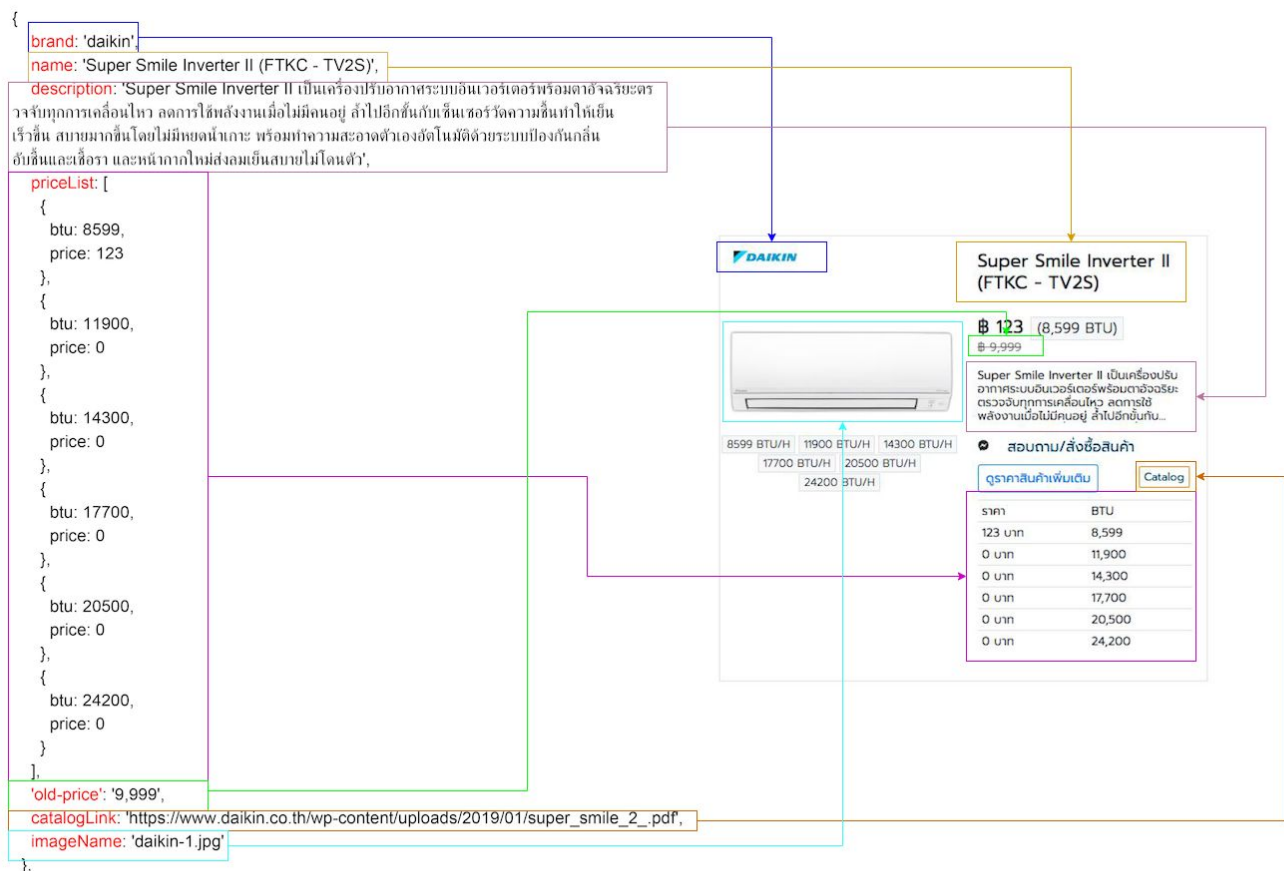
{
brand: 'daikin',
name: 'Super Smile Inverter II (FTKC - TV2S)',
description: 'Super Smile Inverter II เป็นเครื่องปรับอากาศระบบอินเวอร์เตอร์พร้อมตาอัจฉริยะตรวจจับทุกการเคลื่อนไหว ลดการใช้พลังงานเมื่อไม่มีคนอยู่ ล้ำไปอีกขั้นกับเซ็นเซอร์วัดความชื้นทำให้เย็นเร็วขึ้น สบายมากขึ้นโดยไม่มีหยดน้ำเกาะ พร้อมทำความสะอาดตัวเองอัตโนมัติด้วยระบบป้องกันกลิ่นอับชื้นและเชื้อรา และหน้ากากใหม่ส่งลมเย็นสบายไม่โดนตัว',
priceList: [
{
btu: 8599,
price: 123
},
{
btu: 11900,
price: 0
},
{
btu: 14300,
price: 0
},
{
btu: 17700,
price: 0
},
{
btu: 20500,
price: 0
},
{
btu: 24200,
price: 0
}
],
'old-price': '9,999',
catalogLink: 'https://www.daikin.co.th/wp-content/uploads/2019/01/super_smile_2_.pdf',
imageName: 'daikin-1.jpg'
},

DAIKIN

Super Smile Inverter II (FTKC - TV2S)

฿ 123 (8,599 BTU)
฿ 9,999

Super Smile Inverter II เป็นเครื่องปรับอากาศระบบอินเวอร์เตอร์พร้อมตาอัจฉริยะ ตรวจจับทุกการเคลื่อนไหว ลดการใช้พลังงานเมื่อไม่มีคนอยู่ ล้ำไปอีกขั้นกับ...

8599 BTU/H 11900 BTU/H 14300 BTU/H 17700 BTU/H 20500 BTU/H 24200 BTU/H

สอบถาม/สั่งซื้อสินค้า

ดูราคาสินค้าเพิ่มเติม Catalog

| ราคา | BTU |
|---|---|
| 123 บาท | 8,599 |
| 0 บาท | 11,900 |
| 0 บาท | 14,300 |
| 0 บาท | 17,700 |
| 0 บาท | 20,500 |
| 0 บาท | 24,200 |